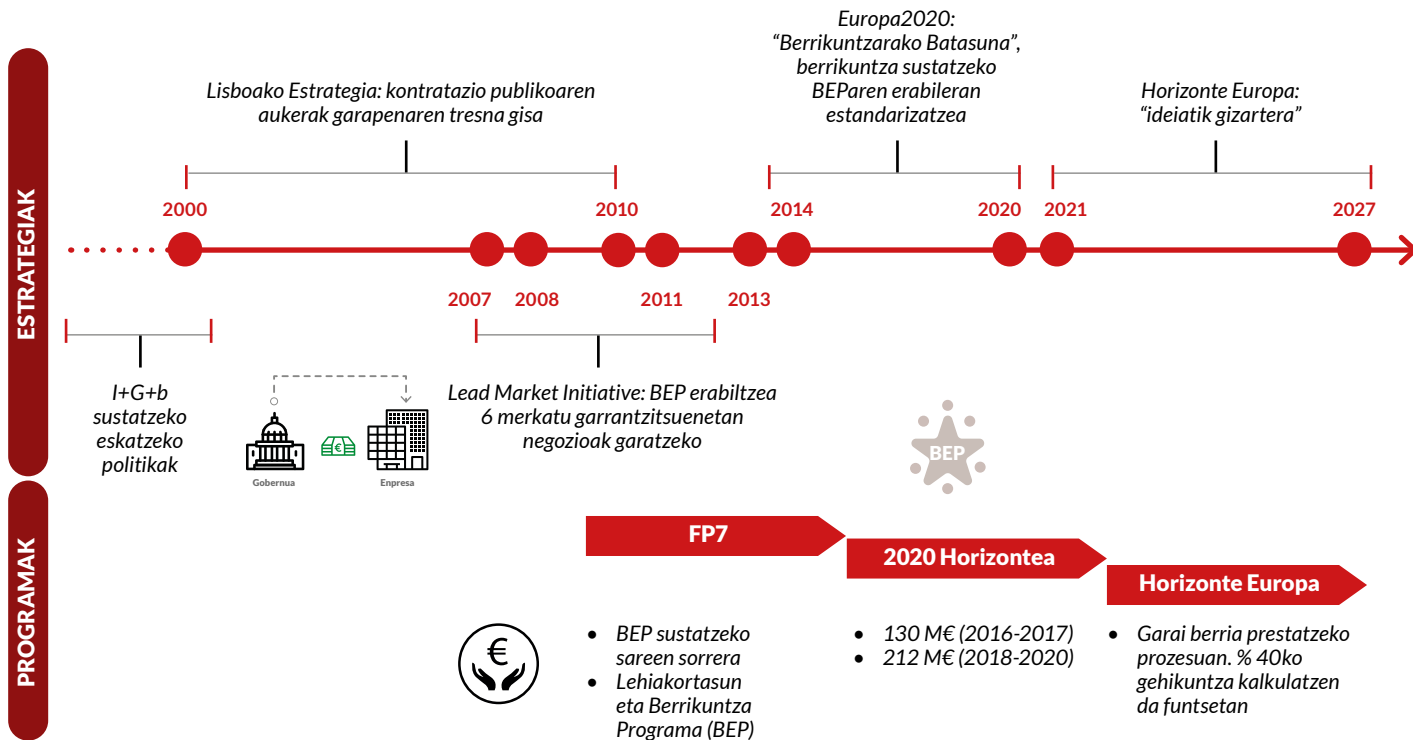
ESTRATEGIAK

Europa2020: “Berrikuntzarako Batasuna”, berrikuntza sustatzeko BEParen erabileran estandarizatzea

Lisboako Estrategia: kontratazio publikoaren aukerak garapenaren tresna gisa

Horizonte Europa: “ideiatik gizartera”

2000

2010

2014

2020

2021

2027

2007

2008

2011

2013

I+G+b sustatzeko eskatzeko politikak

Gobernua

Enpresa

Lead Market Initiative: BEP erabiltzea 6 merkatu garrantzitsuenetan negozioak garatzeko

BEP

PROGRAMAK

FP7

2020 Horizontea

Horizonte Europa

- BEP sustatzeko sareen sorrera
- Lehiakortasun eta Berrikuntza Programa (BEP)

- 130 M€ (2016-2017)
- 212 M€ (2018-2020)

- Garai berria prestatzeko prozesuan. % 40ko gehikuntza kalkulatzen da funtsetan